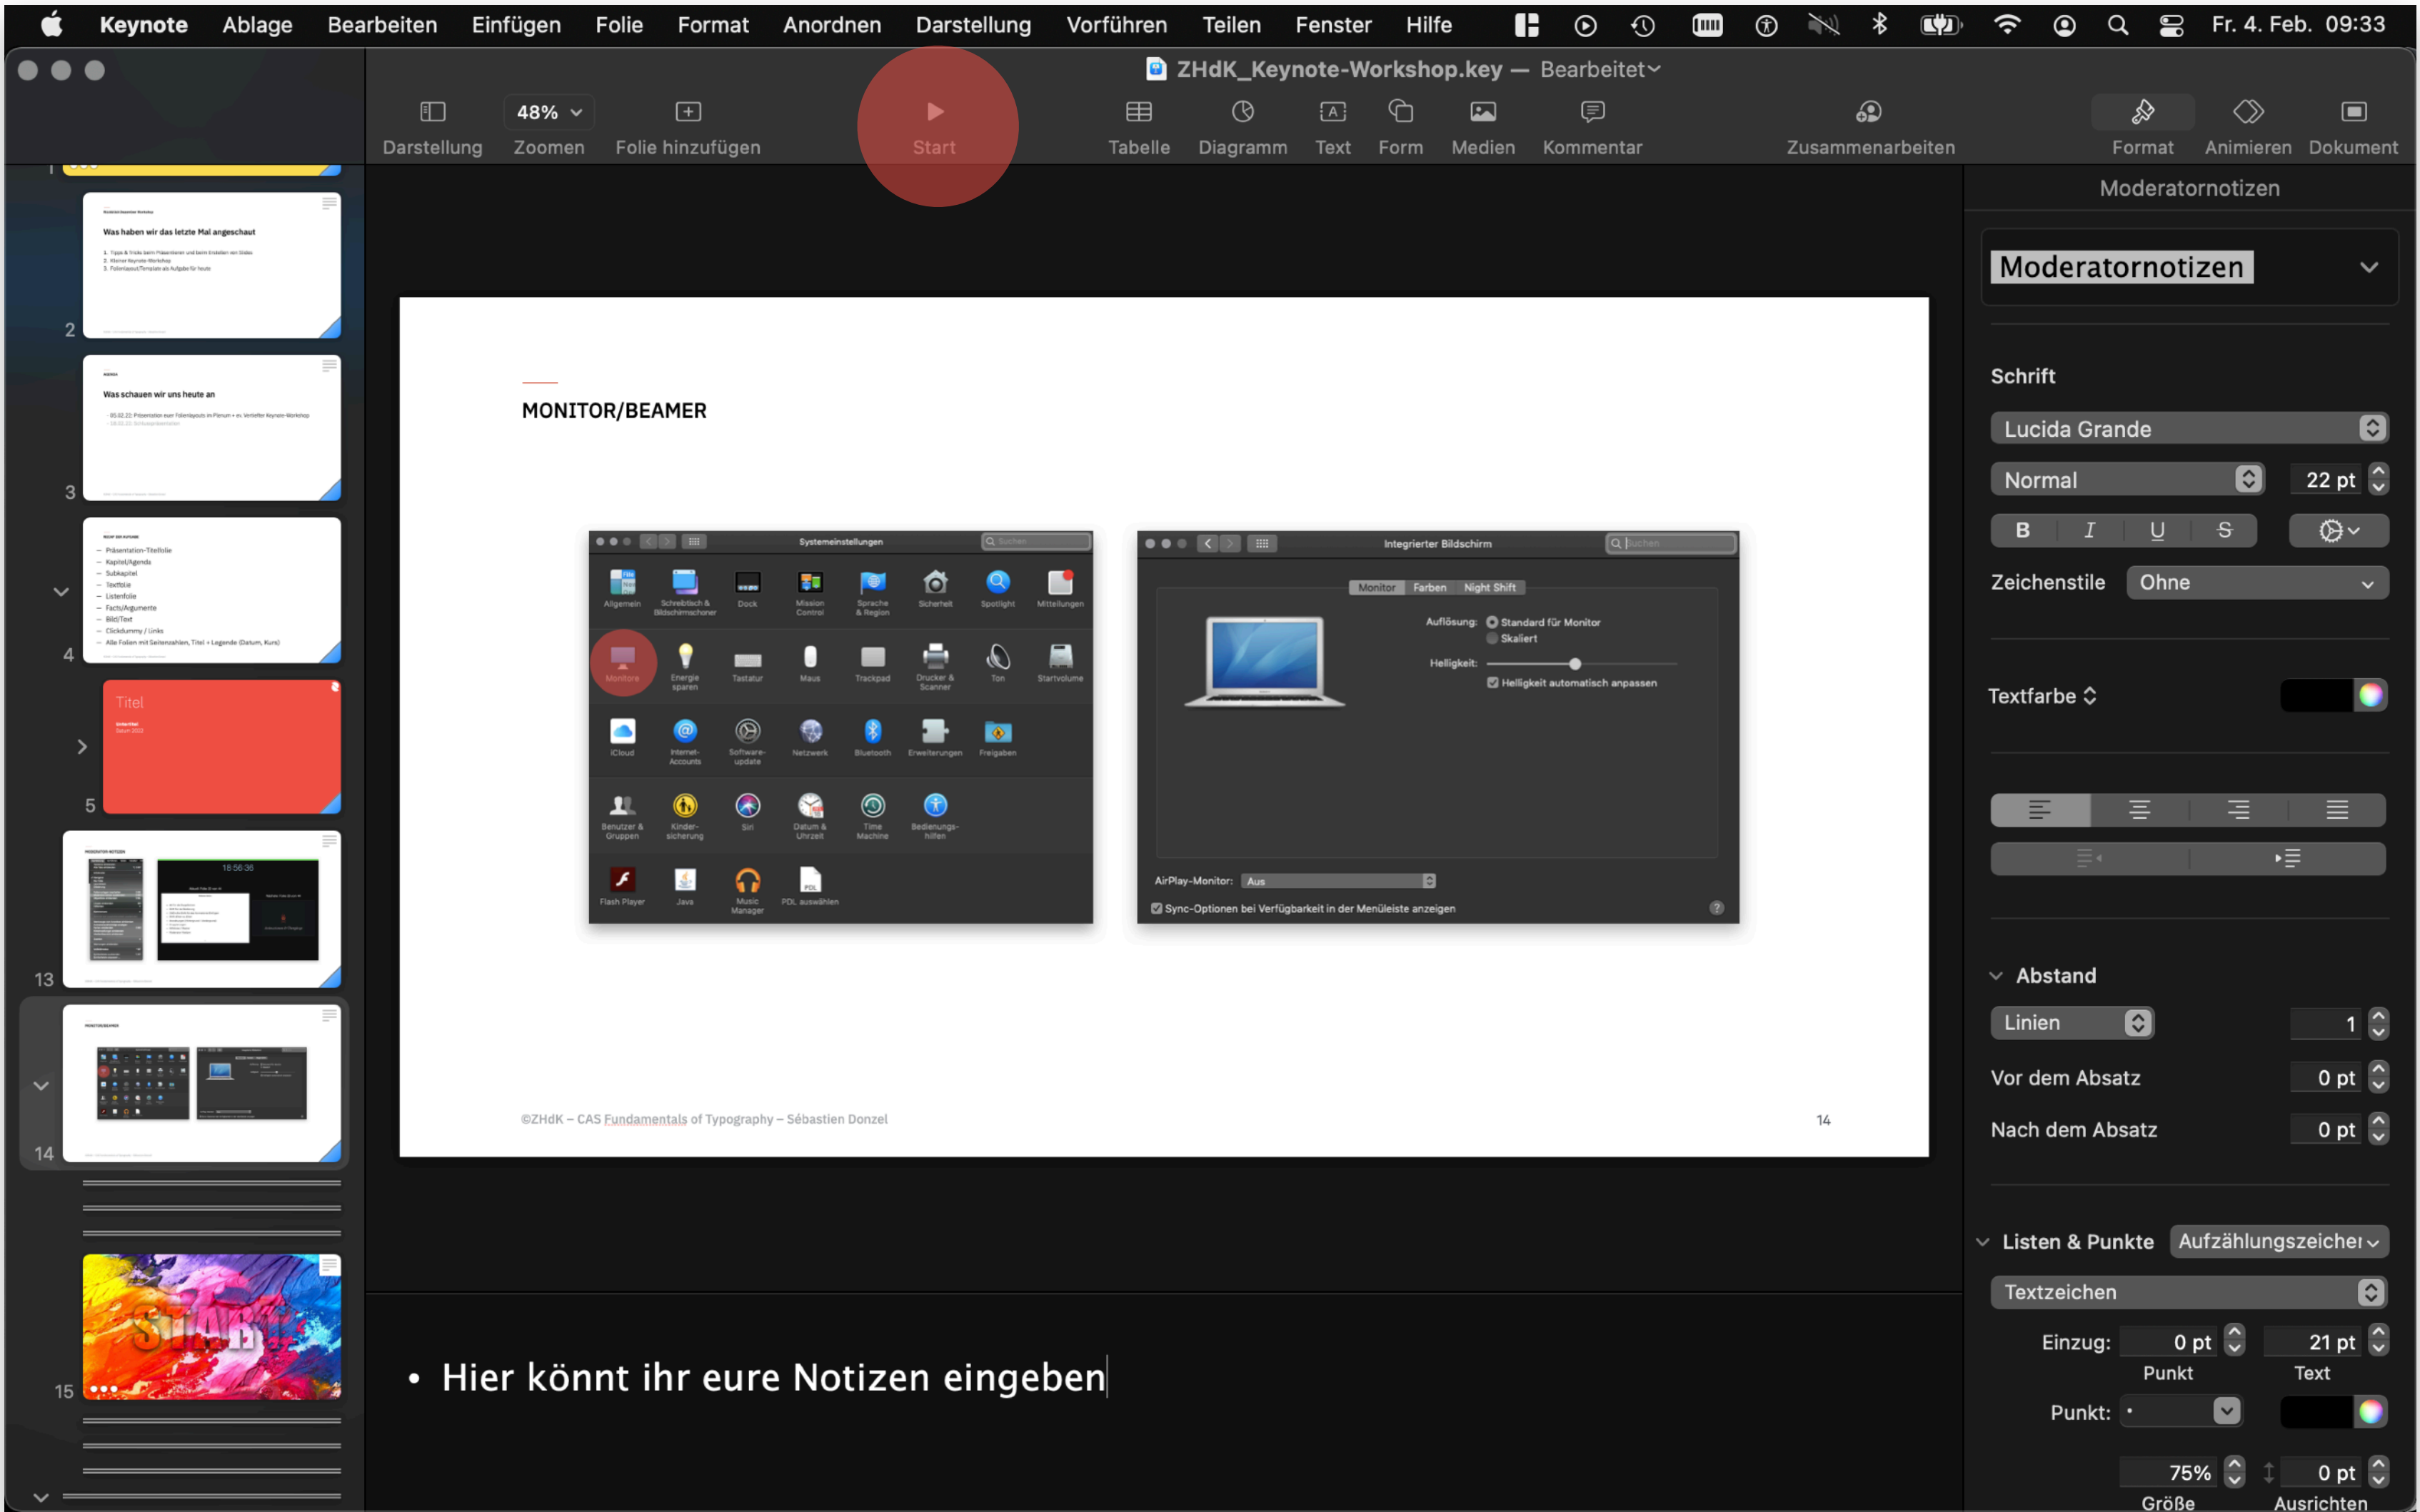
Keynote Ablage Bearbeiten Einfügen Folie Format Anordnen Darstellung Vorführen Teilen Fenster Hilfe Fr. 4. Feb. 09:33

ZHdK_Keynote-Workshop.key — Bearbeitet

Darstellung 48% Zoomen Folie hinzufügen Start Tabelle Diagramm Text Form Medien Kommentar Zusammenarbeiten Format Animieren Dokument

2
Was haben wir das letzte Mal angeschaut

3
Was schauen wir uns heute an

4

5
Titel

13

14

15

MONITOR/BEAMER

Systemeinstellungen

Allgemein Schreibtisch & Bildschirmschoner Dock Mission Control Sprache & Region Sicherheit Spotlight Mitteilungen
Monitore Energie sparen Tastatur Maus Trackpad Drucker & Scanner Ton Startvolume
iCloud Internet-Accounts Software-update Netzwerk Bluetooth Erweiterungen Freigaben
Benutzer & Gruppen Kindersicherung Siri Datum & Uhrzeit Time Machine Bedienungshilfen
Flash Player Java Music Manager PDL auswählen

Integrierter Bildschirm

Monitor Farben Night Shift
Auflösung: Standard für Monitor
Skaliert
Helligkeit:
Helligkeit automatisch anpassen
AirPlay-Monitor: Aus
Sync-Optionen bei Verfügbarkeit in der Menüleiste anzeigen

©ZHdK – CAS Fundamentals of Typography – Sébastien Donzel
14

• Hier könnt ihr eure Notizen eingeben

Moderatornotizen
Moderatornotizen
Schrift
Lucida Grande
Normal 22 pt
B I U S
Zeichenstile Ohne
Textfarbe
Abstand
Linien 1
Vor dem Absatz 0 pt
Nach dem Absatz 0 pt
Listen & Punkte Aufzählungszeicher
Textzeichen
Einzug: 0 pt 21 pt
Punkt Text
Punkt: •
75% 0 pt
Größe Ausrichten